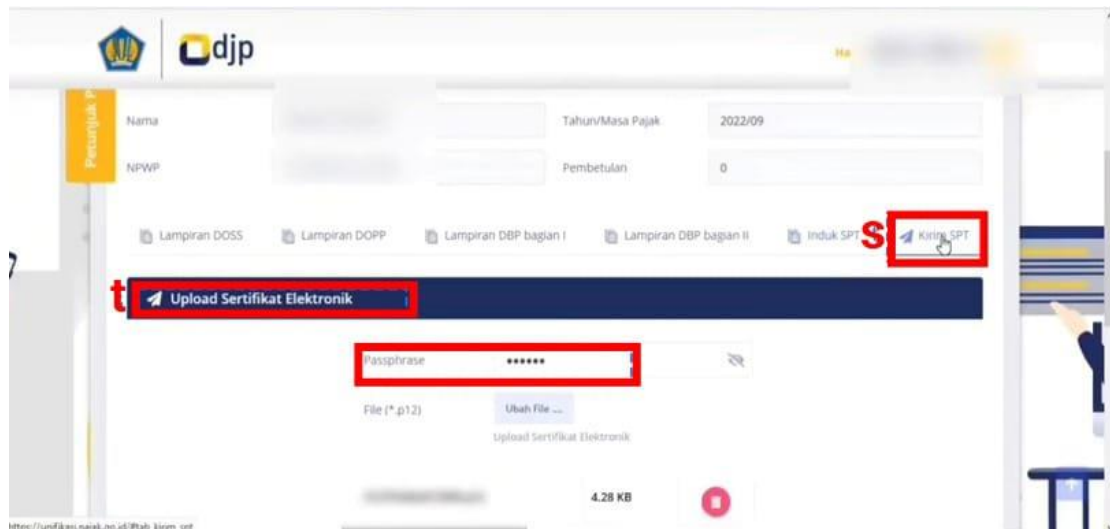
djp

Ha

Petunjuk P

Nama

Tahun/Masa Pajak 2022/09

NPWP

Pembetulan 0

Lampiran DOSS Lampiran DOPP Lampiran DBP bagian I Lampiran DBP bagian II Induk SPT s Kirim SPT

t Upload Sertifikat Elektronik

Passphrase ••••••

File (*.p12) Ubah File ...

Upload Sertifikat Elektronik

4.28 KB

https://unifikasi.pajak.go.id/#tab_kirim_spt